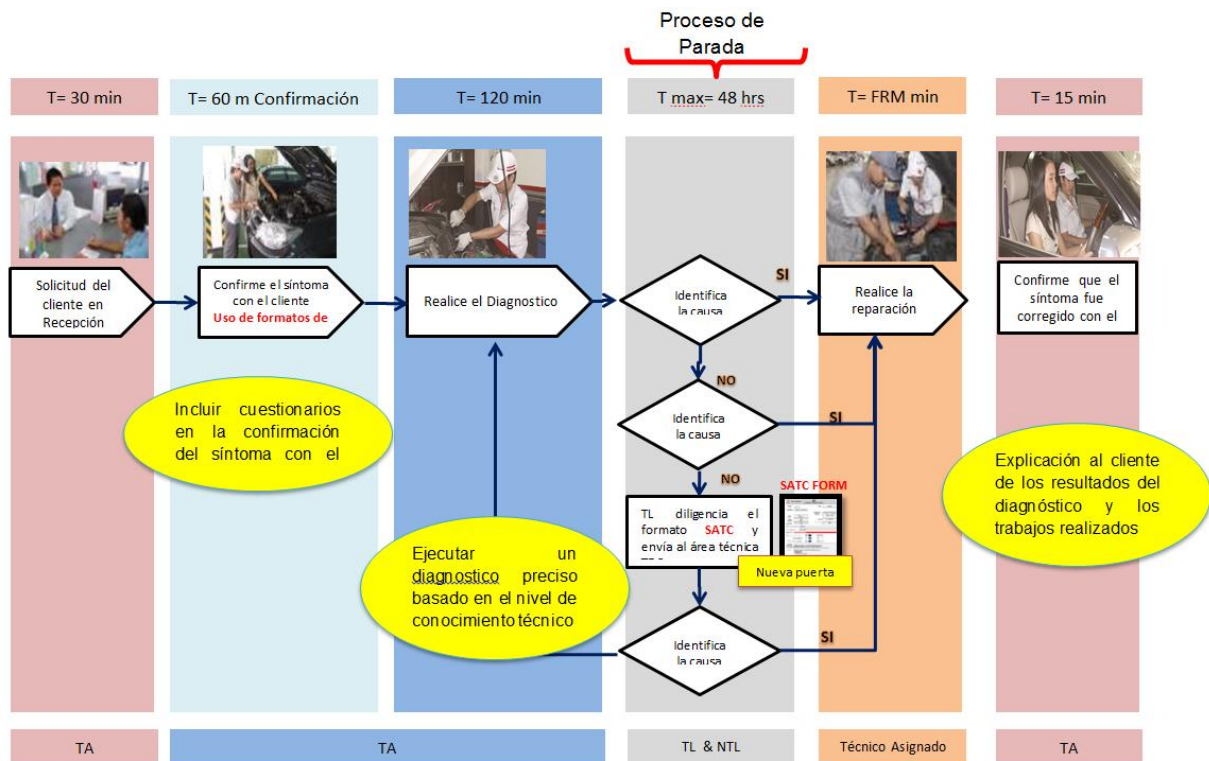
Proceso de Parada

T= 30 min

T= 60 m Confirmación

T= 120 min

T max= 48 hrs

T= FRM min

T= 15 min

Solicitud del cliente en Recepción

Confirme el síntoma con el cliente
Uso de formatos de

Realice el Diagnostico

Identifica la causa

SI

Realice la reparación

Confirme que el síntoma fue corregido con el

NO

Identifica la causa

SI

Incluir cuestionarios en la confirmación del síntoma con el

NO

SATC FORM

TL diligencia el formato SATC y envía al área técnica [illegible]

Nueva puerta

Explicación al cliente de los resultados del diagnóstico y los trabajos realizados

Ejecutar un diagnostico preciso basado en el nivel de conocimiento técnico

Identifica la causa

SI

TA

TA

TL & NTL

Técnico Asignado

TA